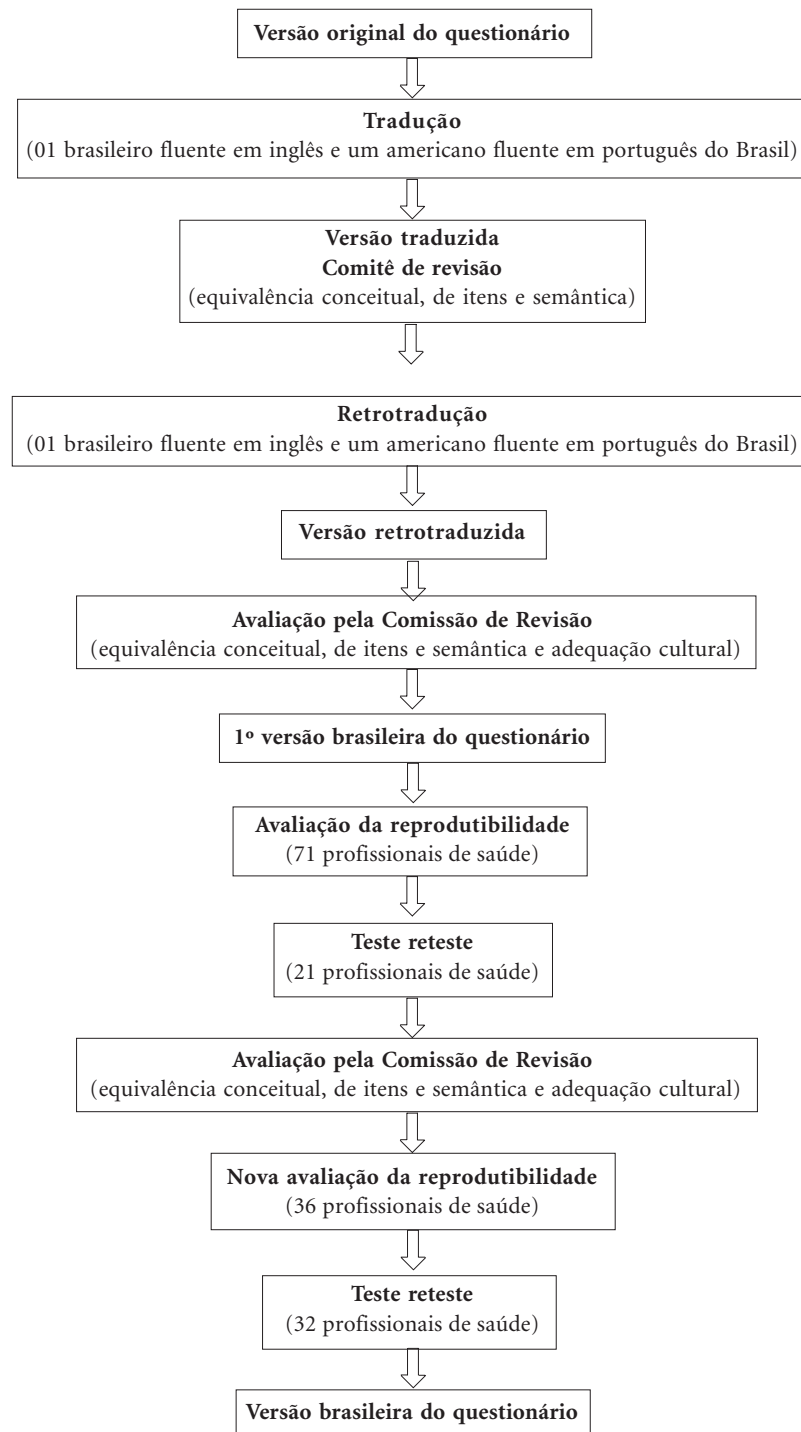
Versão original do questionário

Tradução
(01 brasileiro fluente em inglês e um americano fluente em português do Brasil)

Versão traduzida
Comitê de revisão
(equivalência conceitual, de itens e semântica)

Retrotradução
(01 brasileiro fluente em inglês e um americano fluente em português do Brasil)

Versão retrotraduzida

Avaliação pela Comissão de Revisão
(equivalência conceitual, de itens e semântica e adequação cultural)

1º versão brasileira do questionário

Avaliação da reprodutibilidade
(71 profissionais de saúde)

Teste reteste
(21 profissionais de saúde)

Avaliação pela Comissão de Revisão
(equivalência conceitual, de itens e semântica e adequação cultural)

Nova avaliação da reprodutibilidade
(36 profissionais de saúde)

Teste reteste
(32 profissionais de saúde)

Versão brasileira do questionário